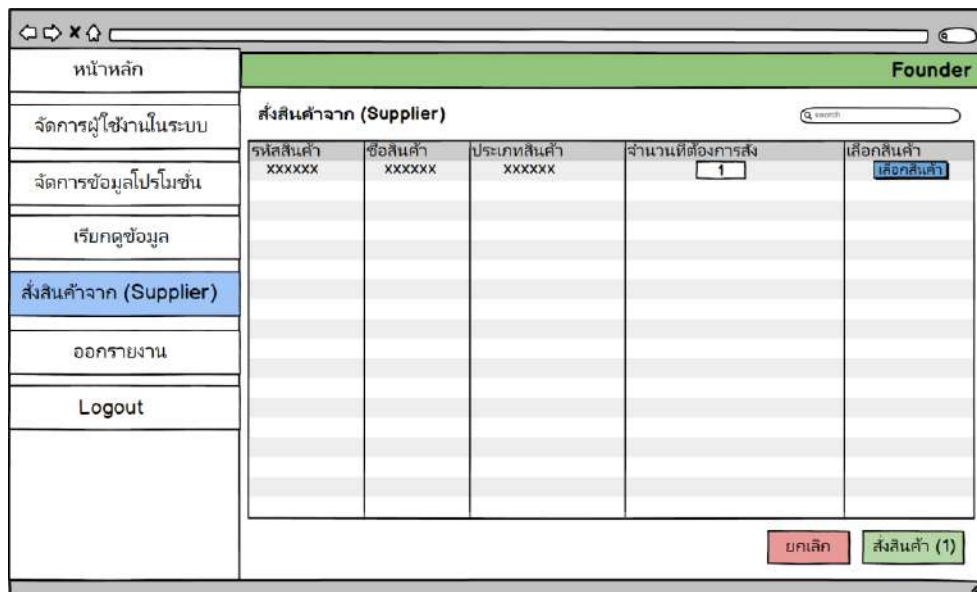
หน้าหลัก

จัดการผู้ใช้งานในระบบ

จัดการข้อมูลโปรโมชั่น

เรียกดูข้อมูล

สั่งสินค้าจาก (Supplier)

ออกรายงาน

Logout

Founder

สั่งสินค้าจาก (Supplier)

search

| รหัสสินค้า | ชื่อสินค้า | ประเภทสินค้า | จำนวนที่ต้องการสั่ง | เลือกสินค้า |
|---|---|---|---|---|
| XXXXXX | XXXXXX | XXXXXX | 1 | เลือกสินค้า |

ยกเลิก

สั่งสินค้า (1)